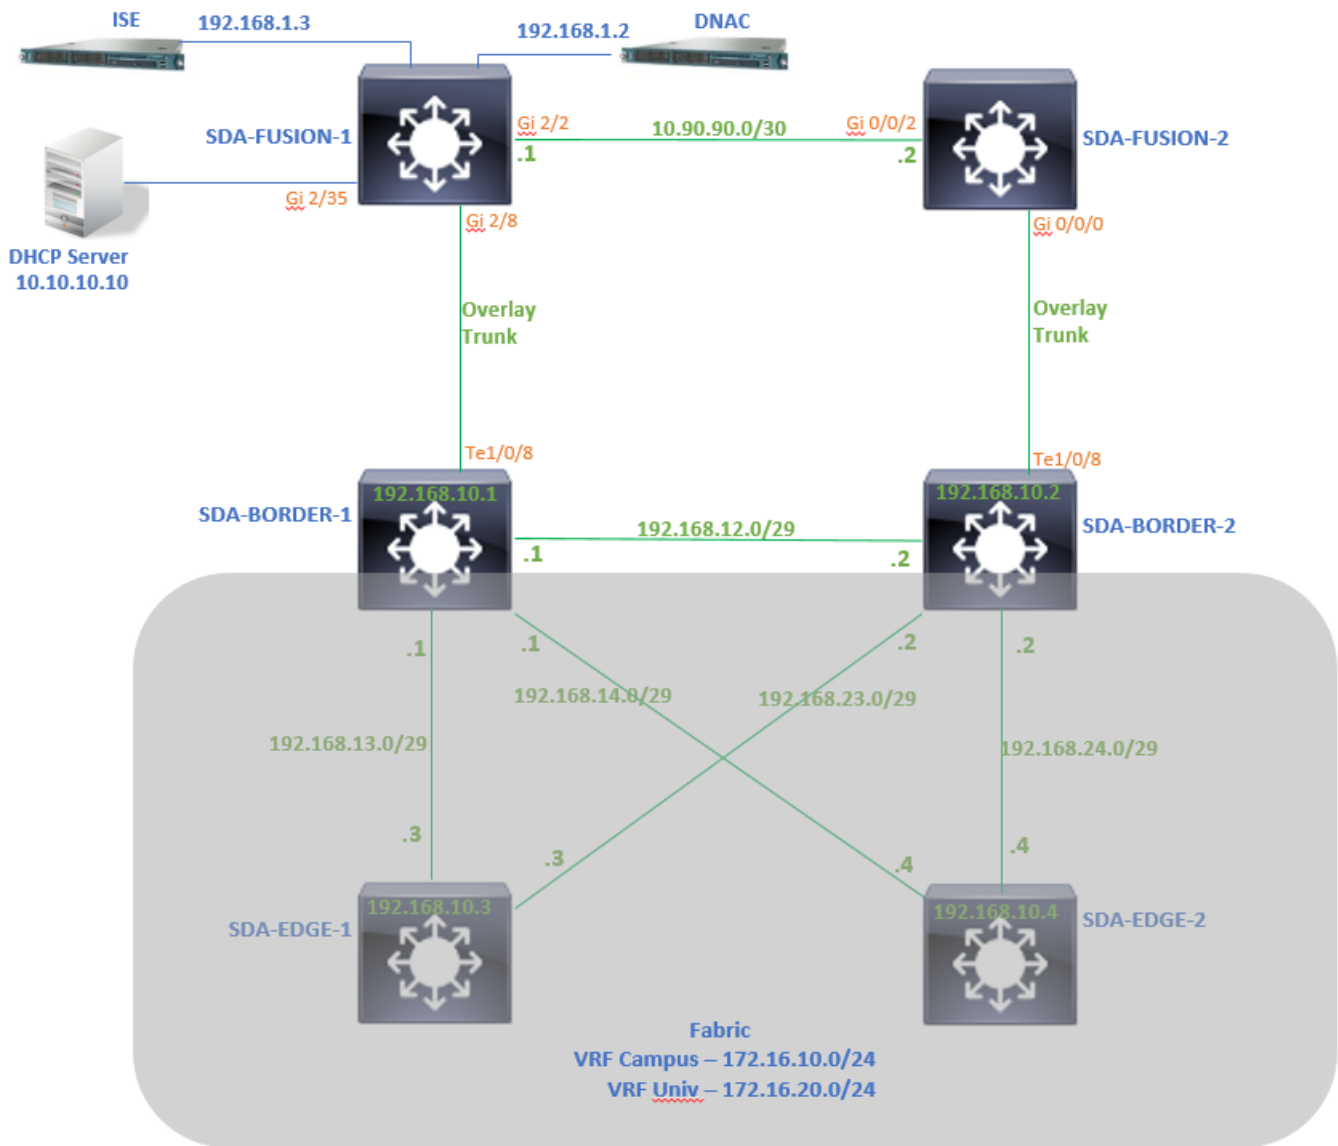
ISE
192.168.1.3
192.168.1.2
DNAC
SDA-FUSION-1
Gi 2/2
.1
10.90.90.0/30
Gi 0/0/2
.2
SDA-FUSION-2
Gi 2/35
DHCP Server
10.10.10.10
Gi 2/8
Gi 0/0/0
Overlay
Trunk
Overlay
Trunk
Te1/0/8
Te1/0/8
SDA-BORDER-1
192.168.10.1
.1
192.168.12.0/29
.2
192.168.10.2
SDA-BORDER-2
.1
.1
.2
.2
192.168.14.0/29
192.168.23.0/29
192.168.13.0/29
192.168.24.0/29
.3
.3
.4
.4
SDA-EDGE-1
192.168.10.3
192.168.10.4
SDA-EDGE-2
Fabric
VRF Campus – 172.16.10.0/24
VRF Univ – 172.16.20.0/24